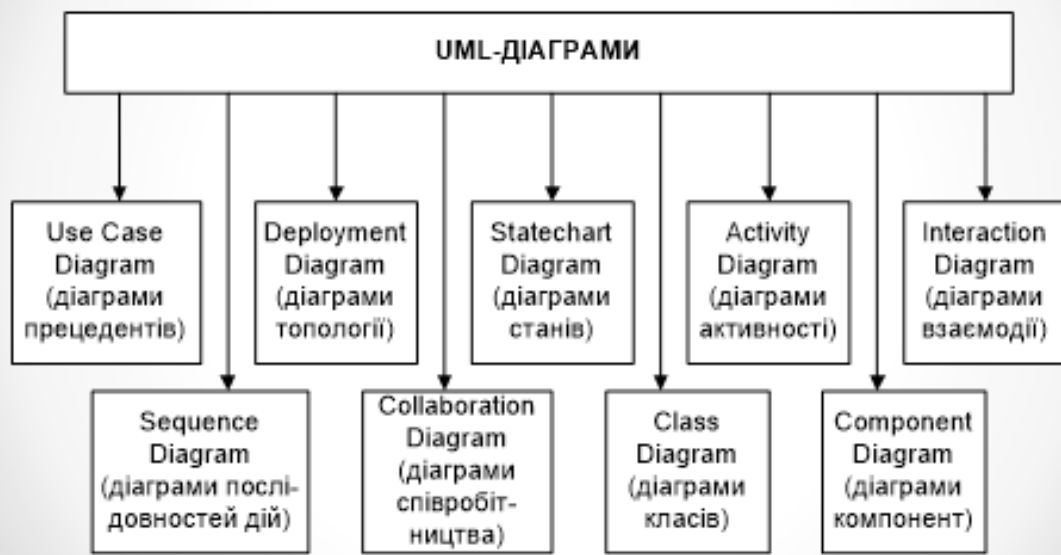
UML-ДІАГРАМИ

Use Case Diagram (діаграми прецедентів)

Deployment Diagram (діаграми топології)

Statechart Diagram (діаграми станів)

Activity Diagram (діаграми активності)

Interaction Diagram (діаграми взаємодії)

Sequence Diagram (діаграми послідовностей дій)

Collaboration Diagram (діаграми співробітництва)

Class Diagram (діаграми класів)

Component Diagram (діаграми компонент)